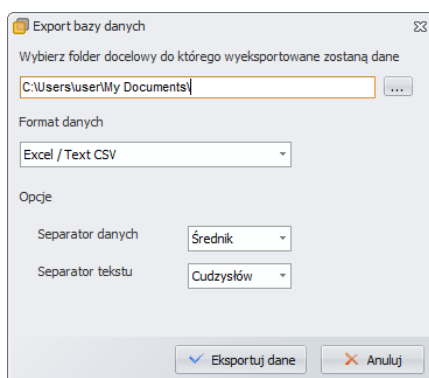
Export bazy danych

Wybierz folder docelowy do którego wyeksportowane zostaną dane

C:\Users\user\My Documents\

...

Format danych

Excel / Text CSV

Opcje

Separator danych

Średnik

Separator tekstu

Cudzysłów

Eksportuj dane

Anuluj